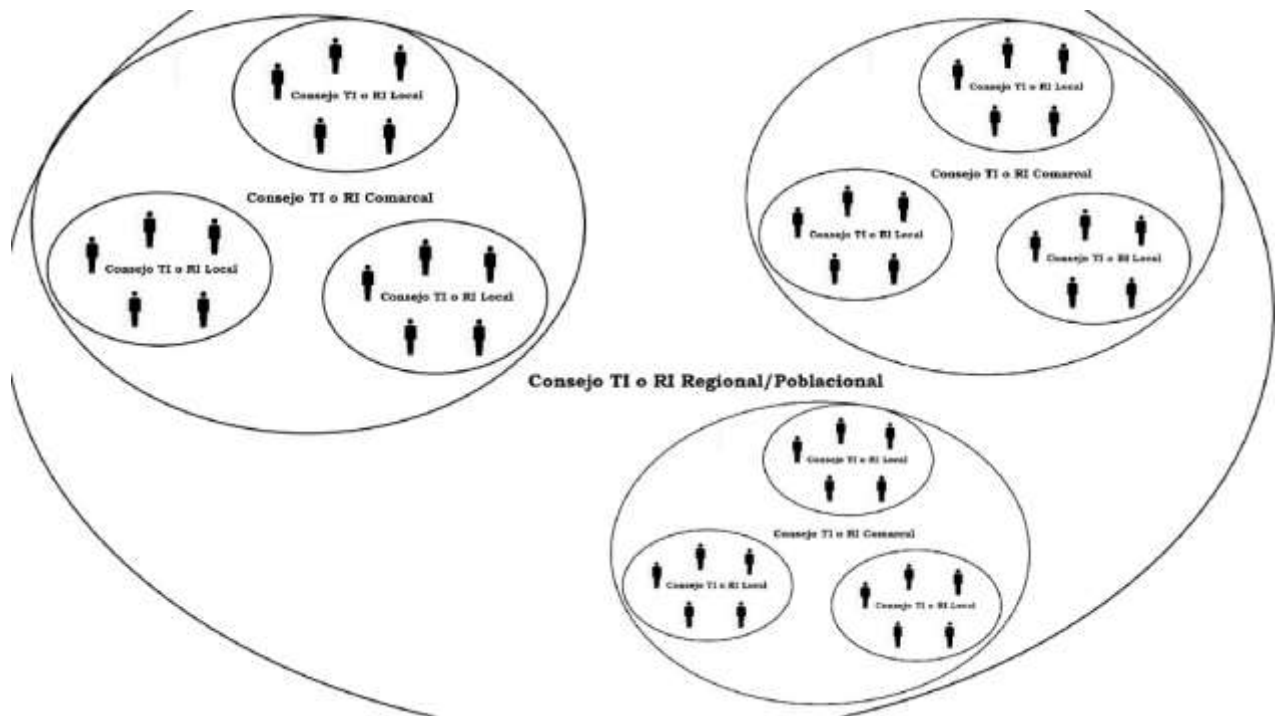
Consejo TI o RI Local

Consejo TI o RI Comarcal

Consejo TI o RI Local

Consejo TI o RI Local

Consejo TI o RI Local

Consejo TI o RI Comarcal

Consejo TI o RI Local

Consejo TI o RI Local

Consejo TI o RI Regional/Poblacional

Consejo TI o RI Local

Consejo TI o RI Comarcal

Consejo TI o RI Local

Consejo TI o RI Local